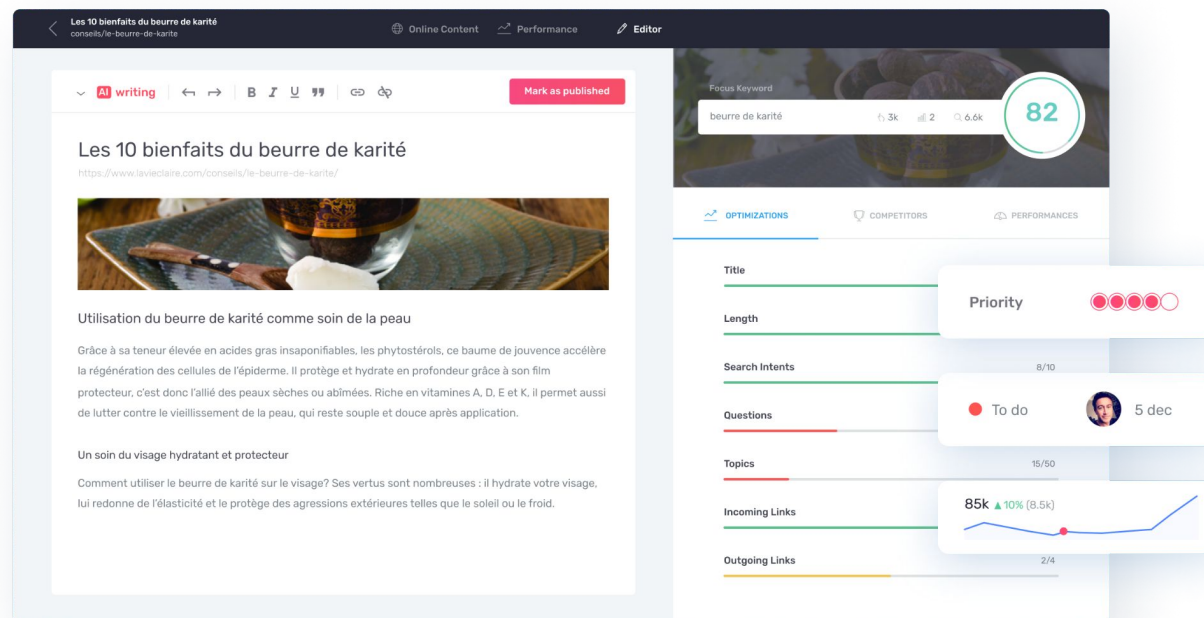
Les 10 bienfaits du beurre de karité
conseils/le-beurre-de-karite

Online Content Performance Editor

AI writing

B I U

Mark as published

Les 10 bienfaits du beurre de karité
https://www.lavieclaire.com/conseils/le-beurre-de-karite/

Utilisation du beurre de karité comme soin de la peau

Grâce à sa teneur élevée en acides gras insaponifiables, les phytostérols, ce baume de jouvence accélère la régénération des cellules de l'épiderme. Il protège et hydrate en profondeur grâce à son film protecteur, c'est donc l'allié des peaux sèches ou abîmées. Riche en vitamines A, D, E et K, il permet aussi de lutter contre le vieillissement de la peau, qui reste souple et douce après application.

Un soin du visage hydratant et protecteur

Comment utiliser le beurre de karité sur le visage? Ses vertus sont nombreuses : il hydrate votre visage, lui redonne de l'élasticité et le protège des agressions extérieures telles que le soleil ou le froid.

Focus Keyword
beurre de karité 3k 2 6.6k
82

OPTIMIZATIONS COMPETITORS PERFORMANCES

Title
Length
Search Intents 8/10
Questions
Topics 15/50
Incoming Links
Outgoing Links 2/4

Priority

To do 5 dec

85k ▲10% (8.5k)